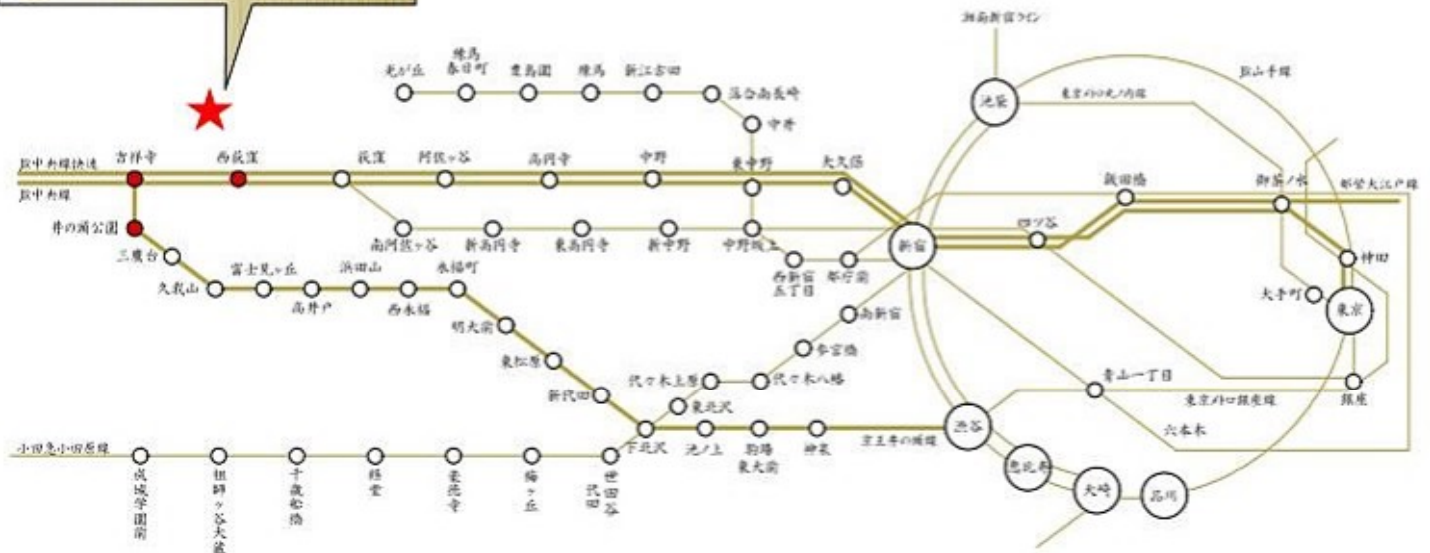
湘南新宿ライン
JR山手線
東京メトロ丸ノ内線
光が丘
練馬春日町
豊島園
練馬
新江古田
落合南長崎
中井
池袋
JR中央線快速
JR中央線
吉祥寺
西荻窪
荻窪
阿佐ヶ谷
高円寺
中野
東中野
大久保
飯田橋
御茶ノ水
都営大江戸線
井の頭公園
南阿佐ヶ谷
新高円寺
東高円寺
新中野
中野坂上
新宿
四ツ谷
神田
三鷹台
久我山
富士見ヶ丘
高井戸
浜田山
西永福
永福町
西新宿五丁目
都庁前
大手町
東京
明大前
南新宿
東松原
参宮橋
新代田
代々木上原
代々木八幡
青山一丁目
銀座
東京メトロ銀座線
東北沢
六本木
下北沢
池ノ上
駒場東大前
神泉
京王井の頭線
渋谷
小田急小田原線
成城学園前
祖師ヶ谷大蔵
千歳船橋
経堂
豪徳寺
梅ヶ丘
世田谷代田
恵比寿
大崎
品川